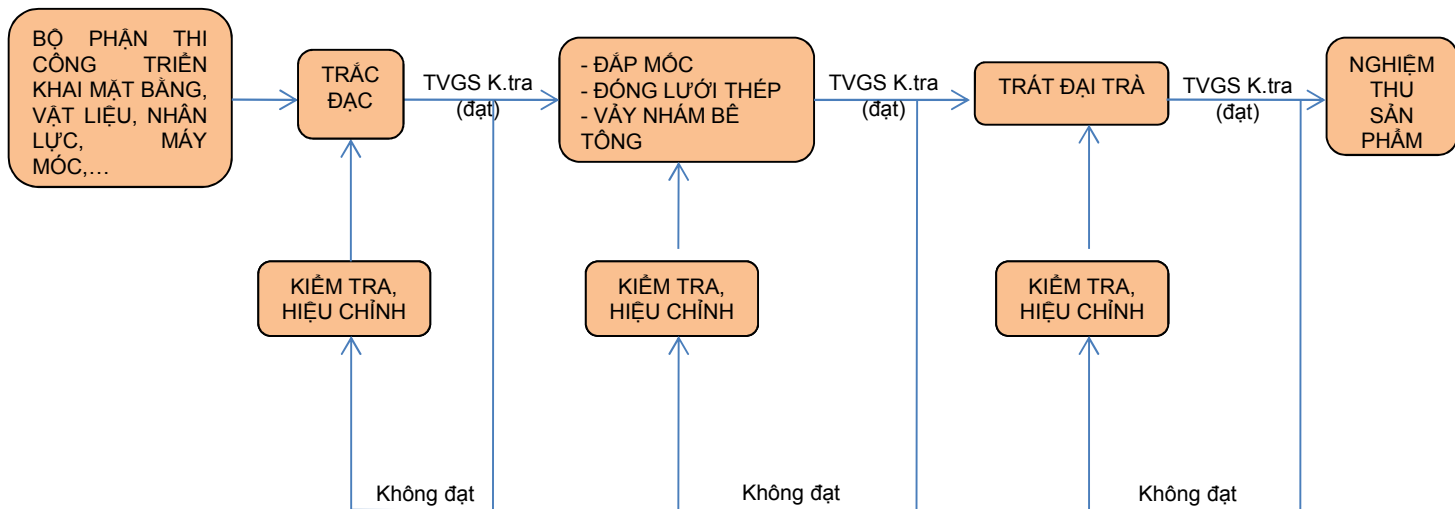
BỘ PHẬN THI CÔNG TRIỂN KHAI MẶT BẰNG, VẬT LIỆU, NHÂN LỰC, MÁY MÓC,…

TRẮC ĐẠC

TVGS K.tra (đạt)

- ĐẮP MỐC
- ĐÓNG LƯỚI THÉP
- VẢY NHÁM BÊ TÔNG

TVGS K.tra (đạt)

TRÁT ĐẠI TRÀ

TVGS K.tra (đạt)

NGHIỆM THU SẢN PHẨM

KIỂM TRA, HIỆU CHỈNH

KIỂM TRA, HIỆU CHỈNH

KIỂM TRA, HIỆU CHỈNH

Không đạt

Không đạt

Không đạt